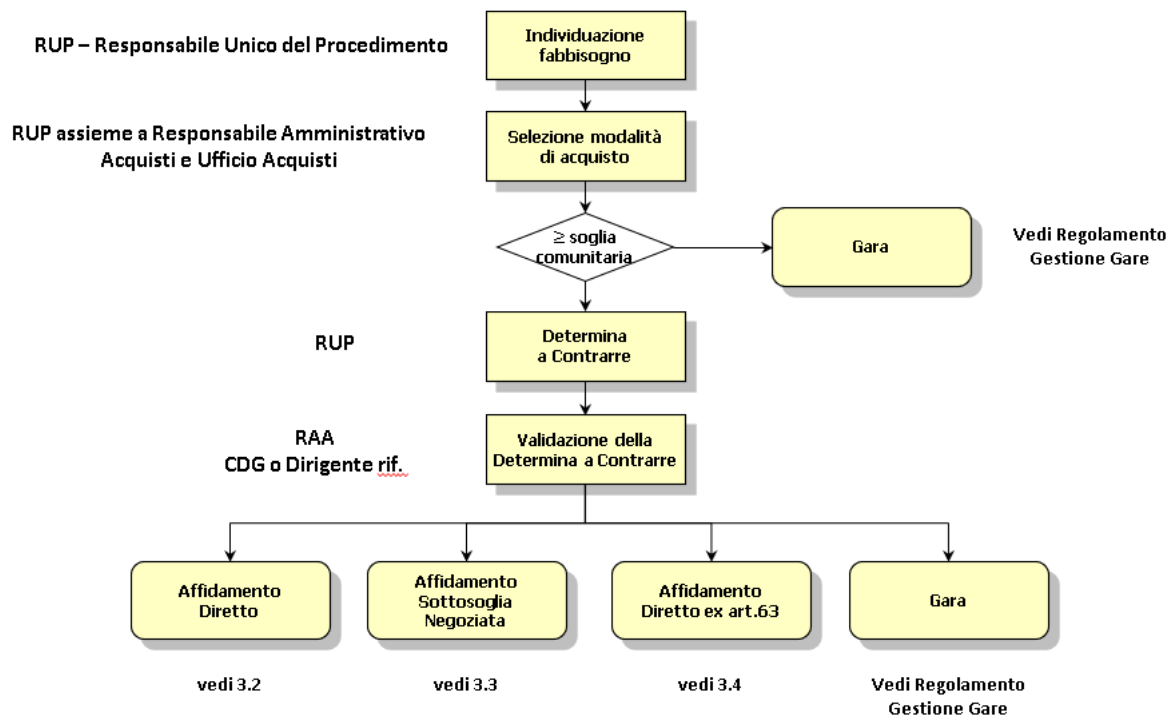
RUP – Responsabile Unico del Procedimento

Individuazione fabbisogno

RUP assieme a Responsabile Amministrativo Acquisti e Ufficio Acquisti

Selezione modalità di acquisto

≥ soglia comunitaria

Gara

Vedi Regolamento Gestione Gare

RUP

Determina a Contrarre

RAA
CDG o Dirigente rif.

Validazione della Determina a Contrarre

Affidamento Diretto

Affidamento Sottosoglia Negoziata

Affidamento Diretto ex art.63

Gara

vedi 3.2

vedi 3.3

vedi 3.4

Vedi Regolamento Gestione Gare